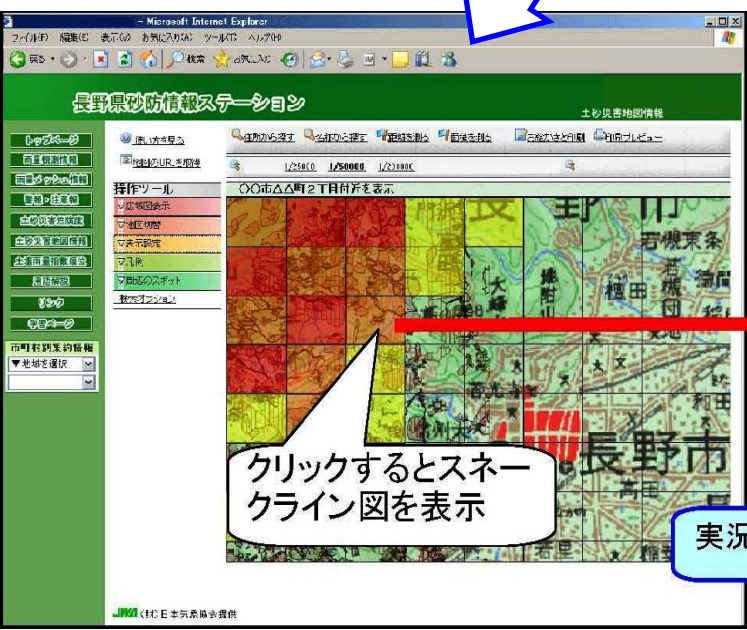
- Microsoft Internet Explorer
ファイル(F) 編集(E) 表示(V) お気に入り(A) ツール(T) ヘルプ(H)
戻る 検索 お気に入り

長野県砂防情報ステーション
土砂災害地図情報

トップページ
雨量観測情報
雨量メッシュ情報
警報・注意報
土砂災害危険度
土砂災害履歴情報
土砂災害警戒情報
通信情報
リンク
学習ページ
市町村別雨量情報
▼地域を選択

使い方を見る
地図のURL表示
住所から探す 公共から探す 距離を測る 面積を測る 画面をそのまま印刷 印刷プレビュー
1/25000 1/50000 1/200000
操作ツール
○○市△△町1丁目付近を表示
危険図表示
避難情報
表示設定
凡例
周辺のスポット
表示オプション

長野市
クリックするとスネークライン図を表示
実況

JMA 気象協会提供